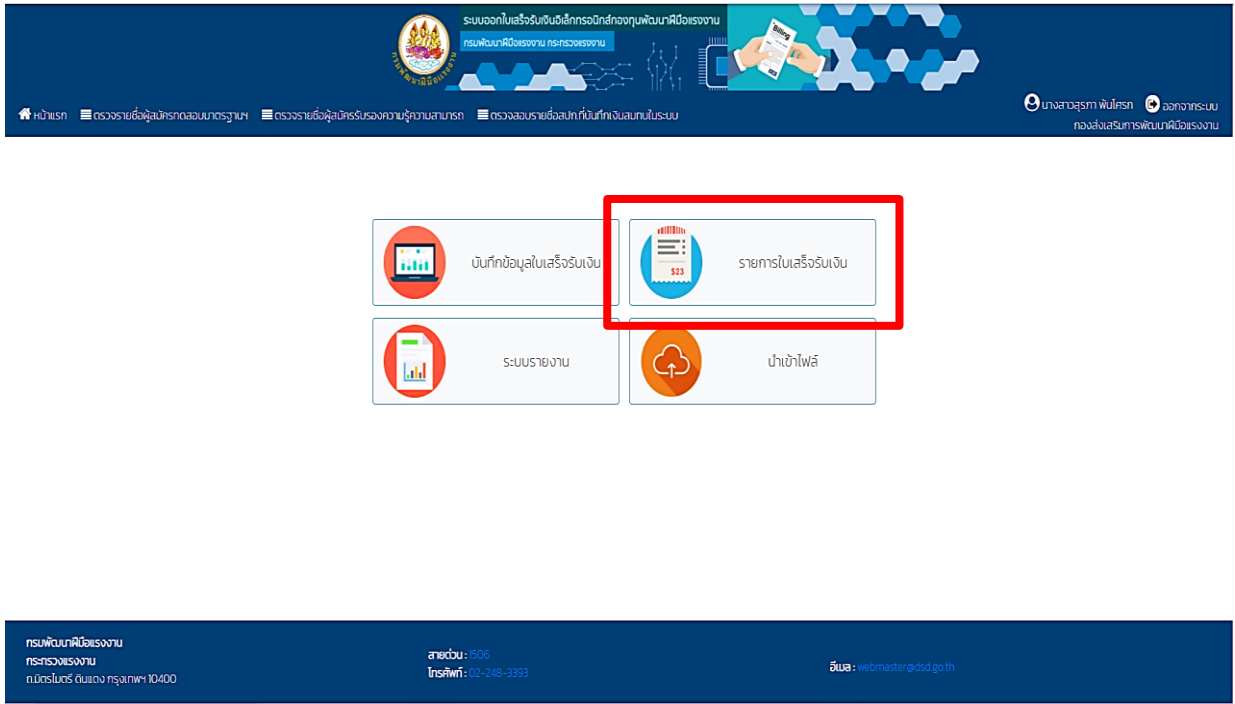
ระบบออกใบเสร็จรับเงินอิเล็กทรอนิกส์กองทุนพัฒนาฝีมือแรงงาน
กรมพัฒนาฝีมือแรงงาน กระทรวงแรงงาน

Billing

$23

หน้าแรก ตรวจรายชื่อผู้สมัครทดสอบมาตรฐานฯ ตรวจรายชื่อผู้สมัครรับรองความรู้ความสามารถ ตรวจสอบรายชื่อสปก.ที่บันทึกเงินสมทบในระบบ

นางสาวสุรภา พันโศรก ออกจากระบบ
กองส่งเสริมการพัฒนาฝีมือแรงงาน

บันทึกข้อมูลใบเสร็จรับเงิน

รายการใบเสร็จรับเงิน

ระบบรายงาน

นำเข้าไฟล์

กรมพัฒนาฝีมือแรงงาน
กระทรวงแรงงาน
ถ.มิตรไมตรี ดินแดง กรุงเทพฯ 10400

สายด่วน : 1506
โทรศัพท์ : 02-248-3393

อีเมล : webmaster@dsd.go.th